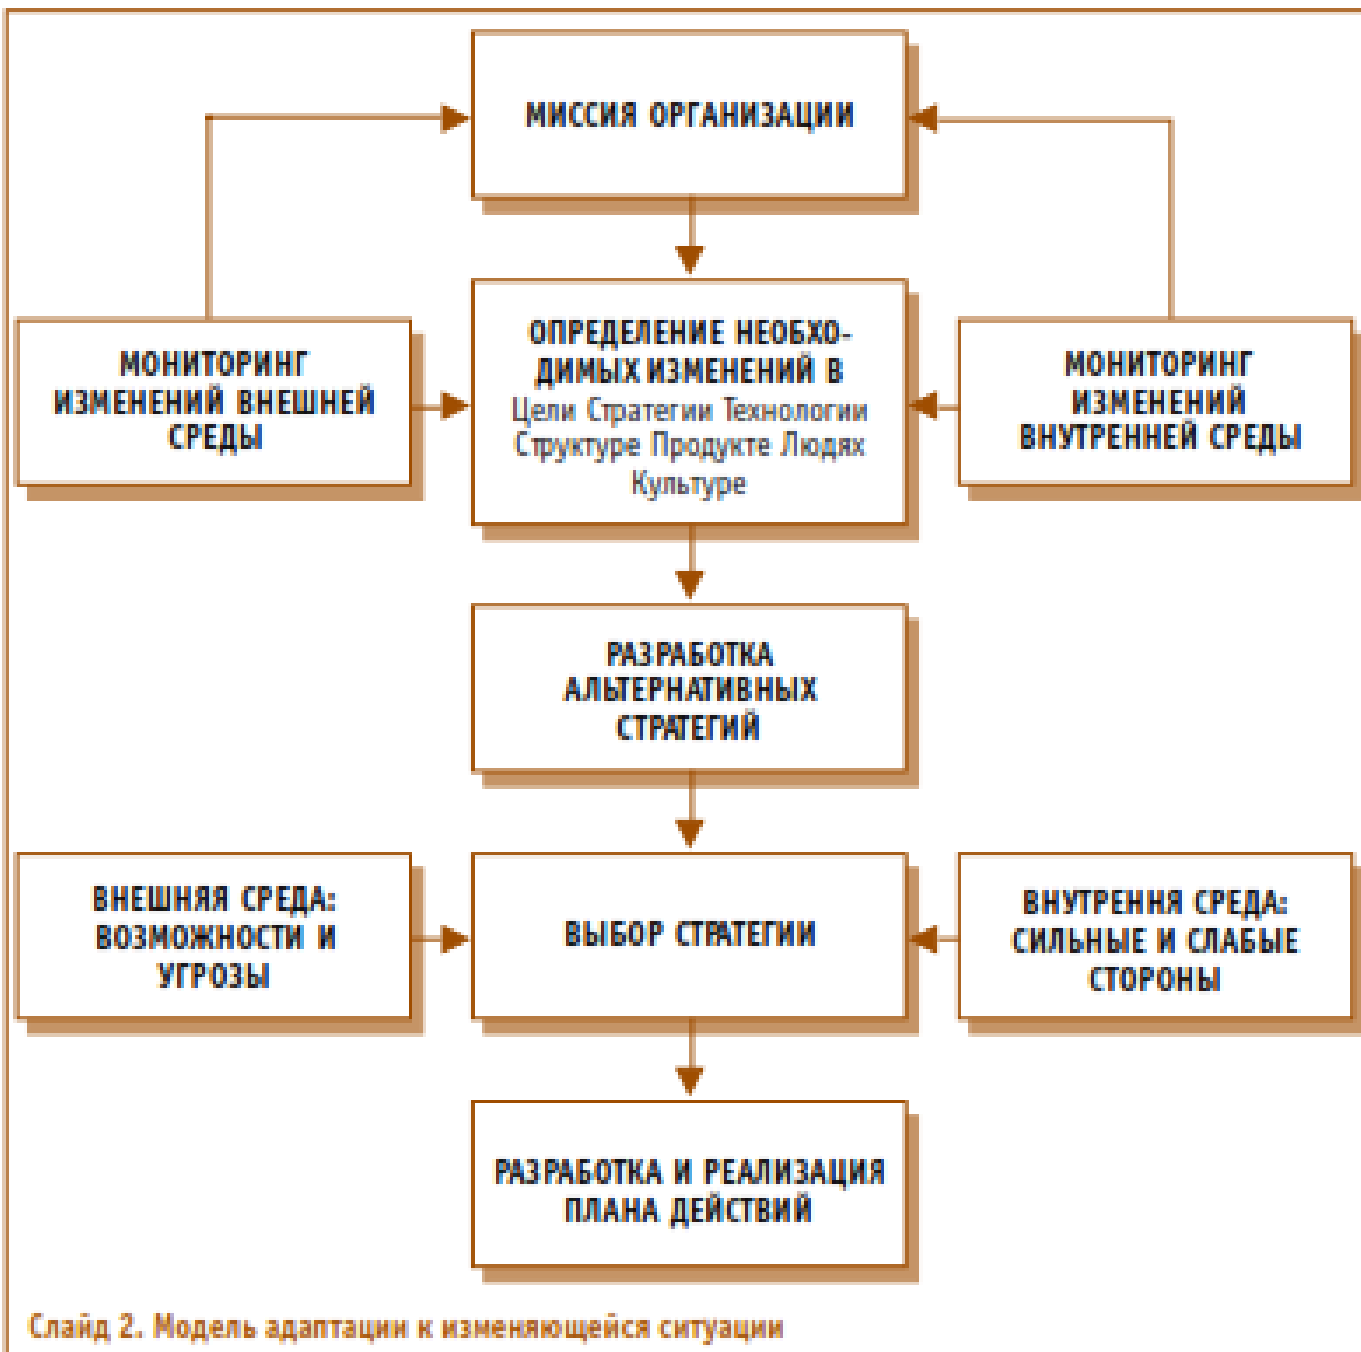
МИССИЯ ОРГАНИЗАЦИИ

МОНИТОРИНГ ИЗМЕНЕНИЙ ВНЕШНЕЙ СРЕДЫ

ОПРЕДЕЛЕНИЕ НЕОБХОДИМЫХ ИЗМЕНЕНИЙ В Цели Стратегии Технологии Структуре Продукте Людях Культуре

МОНИТОРИНГ ИЗМЕНЕНИЙ ВНУТРЕННЕЙ СРЕДЫ

РАЗРАБОТКА АЛЬТЕРНАТИВНЫХ СТРАТЕГИЙ

ВНЕШНЯЯ СРЕДА: ВОЗМОЖНОСТИ И УГРОЗЫ

ВЫБОР СТРАТЕГИИ

ВНУТРЕННЯ СРЕДА: СИЛЬНЫЕ И СЛАБЫЕ СТОРОНЫ

РАЗРАБОТКА И РЕАЛИЗАЦИЯ ПЛАНА ДЕЙСТВИЙ

Слайд 2. Модель адаптации к изменяющейся ситуации